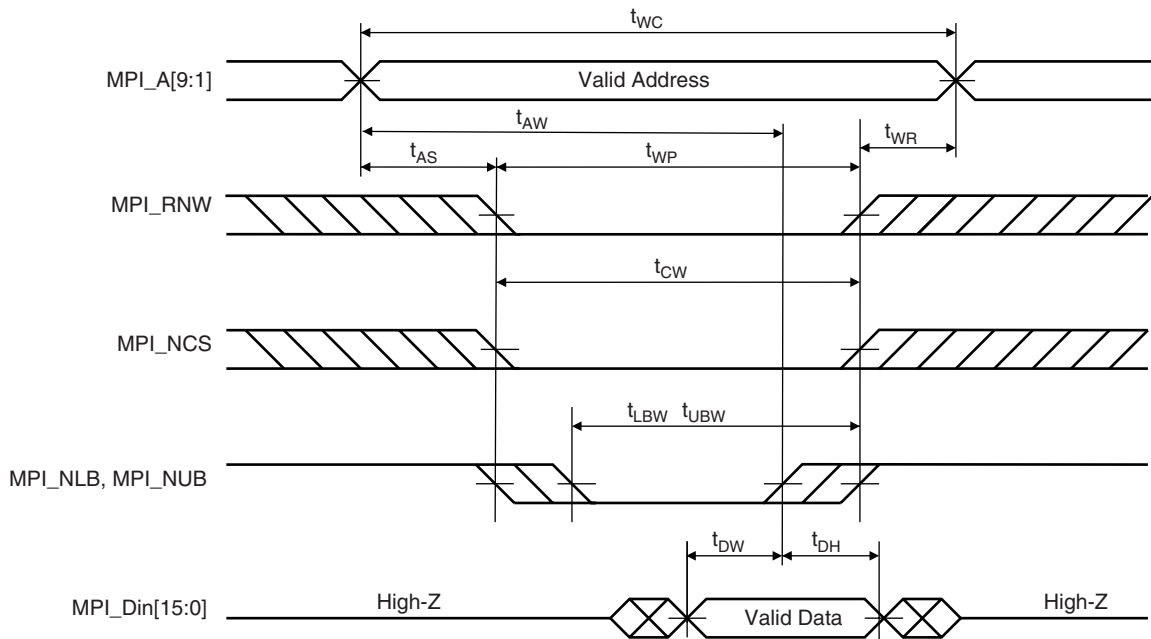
$t_{WC}$

MPI_A[9:1]

Valid Address

$t_{AW}$

$t_{AS}$

$t_{WP}$

$t_{WR}$

MPI_RNW

$t_{CW}$

MPI_NCS

$t_{LBW}$ $t_{UBW}$

MPI_NLB, MPI_NUB

$t_{DW}$

$t_{DH}$

MPI_Din[15:0]

High-Z

Valid Data

High-Z